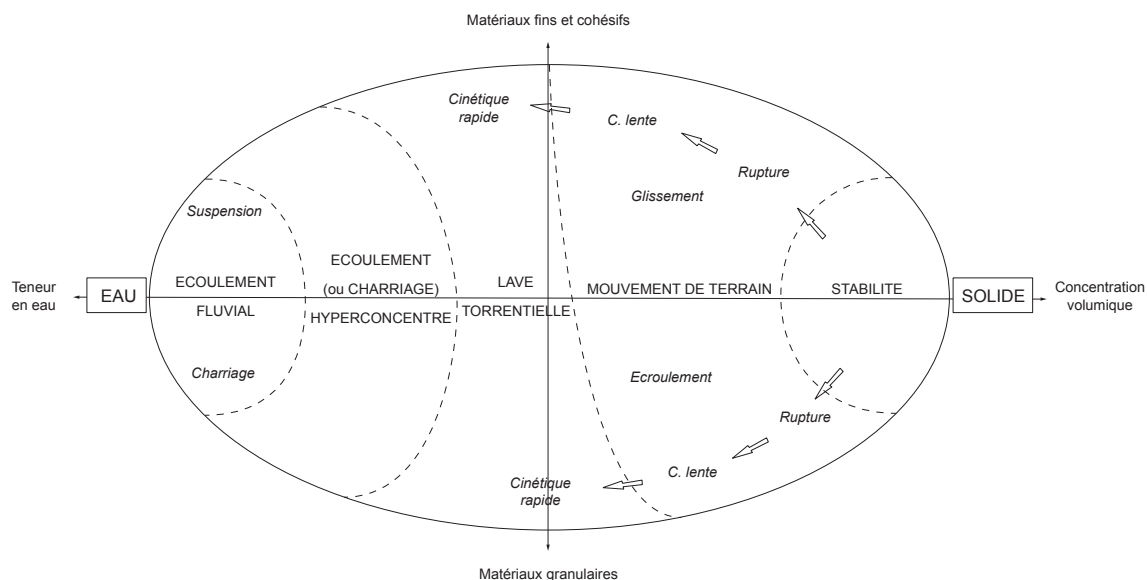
Matériaux fins et cohésifs

Cinétique rapide

C. lente

Rupture

Glissement

Suspension

Teneur en eau

EAU

ECOULEMENT

FLUVIAL

ECOULEMENT

(ou CHARRIAGE)

HYPERCONCENTRE

LAVE

TORRENTIELLE

MOUVEMENT DE TERRAIN

STABILITE

SOLIDE

Concentration volumique

Charriage

Ecroulement

Rupture

C. lente

Cinétique rapide

Matériaux granulaires